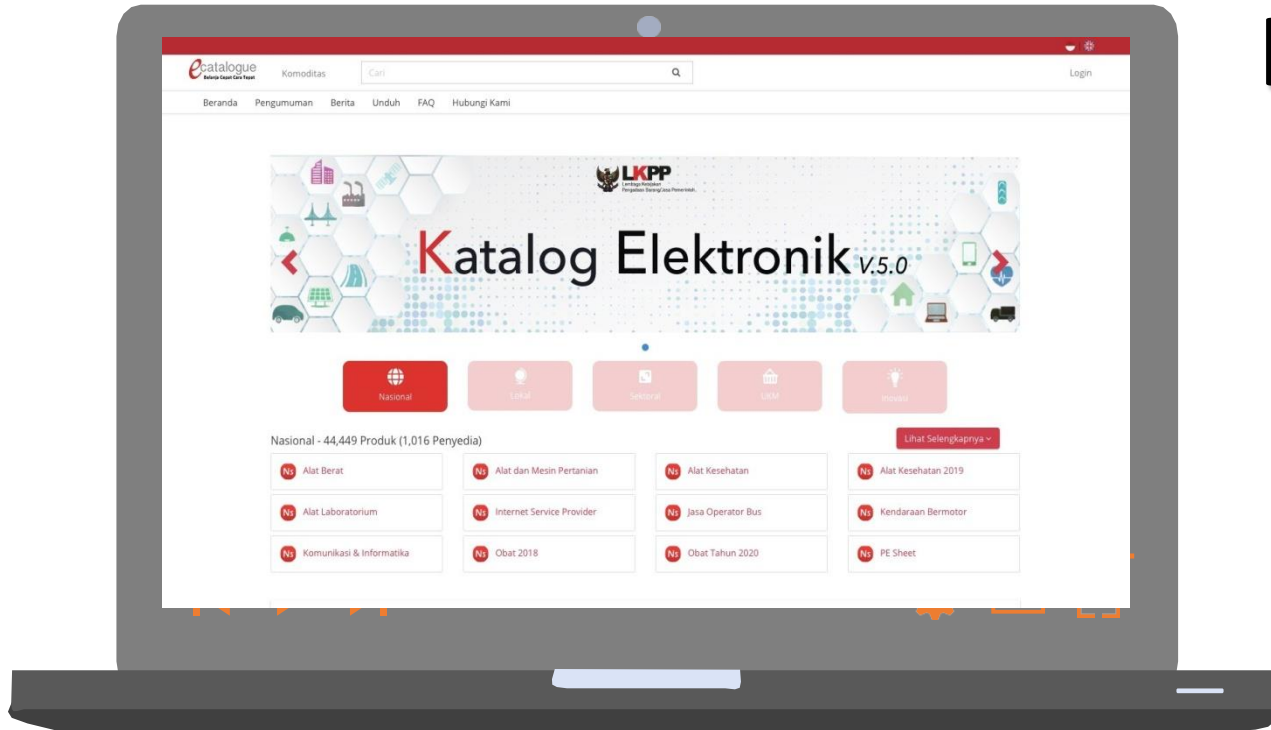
ecatalogue
Belanja Cepat Cara Tepat
Komoditas
Cari
Login

Beranda Pengumuman Berita Unduh FAQ Hubungi Kami

LKPP
Lembaga Kebijakan Pengadaan Barang/Jasa Pemerintah

Katalog Elektronik v.5.0

Nasional
Lokal
Sektoral
UKM
Inovasi

Nasional - 44,449 Produk (1,016 Penyedia)
Lihat Selengkapnya

| | | | |
|---|---|---|---|
| Ns Alat Berat | Ns Alat dan Mesin Pertanian | Ns Alat Kesehatan | Ns Alat Kesehatan 2019 |
| Ns Alat Laboratorium | Ns Internet Service Provider | Ns Jasa Operator Bus | Ns Kendaraan Bermotor |
| Ns Komunikasi & Informatika | Ns Obat 2018 | Ns Obat Tahun 2020 | Ns PE Sheet |